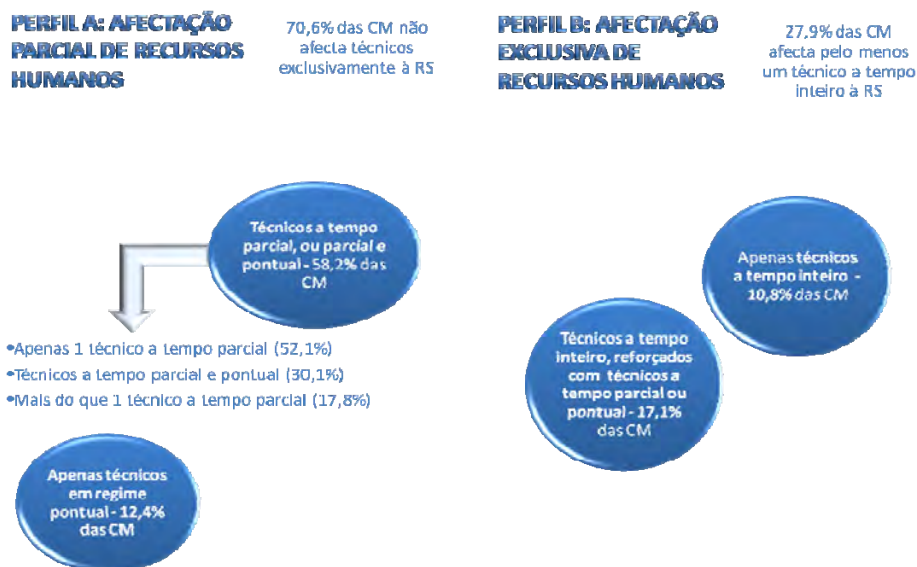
PERFIL A: AFECTAÇÃO PARCIAL DE RECURSOS HUMANOS

70,6% das CM não afecta técnicos exclusivamente à RS

PERFIL B: AFECTAÇÃO EXCLUSIVA DE RECURSOS HUMANOS

27,9% das CM afecta pelo menos um técnico a tempo inteiro à RS

Técnicos a tempo parcial, ou parcial e pontual - 58,2% das CM

•Apenas 1 técnico a tempo parcial (52,1%)
•Técnicos a tempo parcial e pontual (30,1%)
•Mais do que 1 técnico a tempo parcial (17,8%)

Apenas técnicos em regime pontual - 12,4% das CM

Apenas técnicos a tempo inteiro - 10,8% das CM

Técnicos a tempo inteiro, reforçados com técnicos a tempo parcial ou pontual - 17,1% das CM